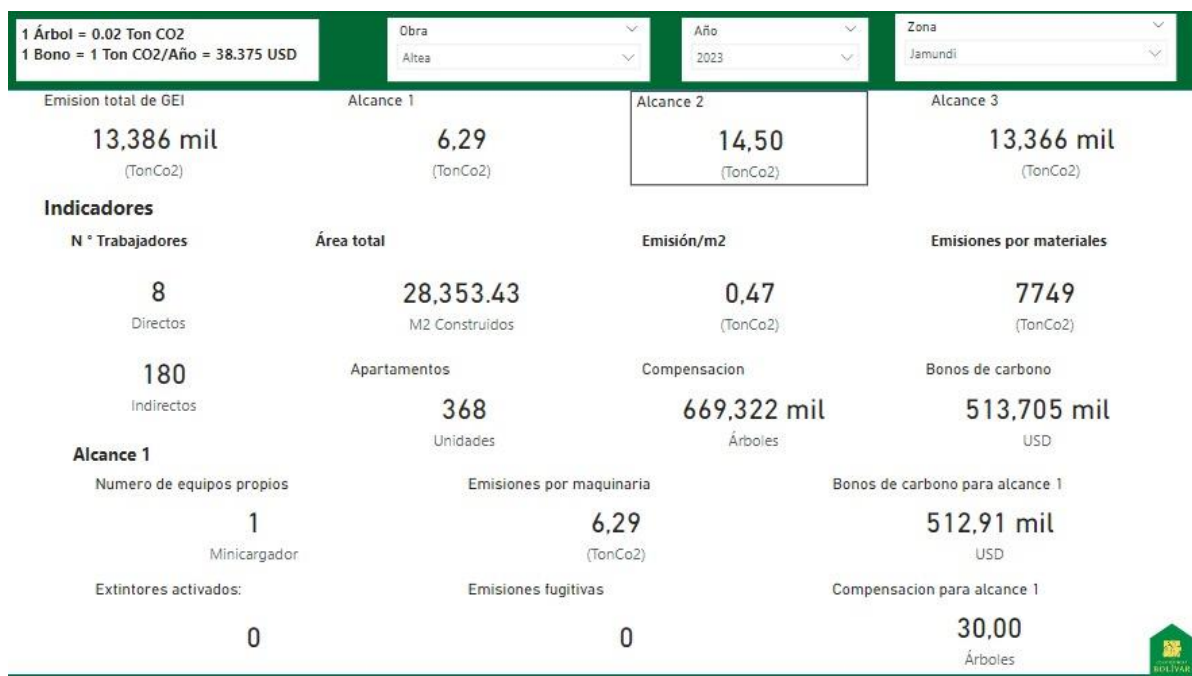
1 Árbol = 0.02 Ton CO2
1 Bono = 1 Ton CO2/Año = 38.375 USD

Obra
Altea

Año
2023

Zona
Jamundi

Emision total de GEI
13,386 mil
(TonCo2)

Alcance 1
6,29
(TonCo2)

Alcance 2
14,50
(TonCo2)

Alcance 3
13,366 mil
(TonCo2)

Indicadores

N ° Trabajadores
8
Directos
180
Indirectos

Área total
28,353.43
M2 Construidos

Emisión/m2
0,47
(TonCo2)

Emisiones por materiales
7749
(TonCo2)

Apartamentos
368
Unidades

Compensacion
669,322 mil
Árboles

Bonos de carbono
513,705 mil
USD

Alcance 1

Numero de equipos propios
1
Minicargador

Emisiones por maquinaria
6,29
(TonCo2)

Bonos de carbono para alcance 1
512,91 mil
USD

Extintores activados:
0

Emisiones fugitivas
0

Compensacion para alcance 1
30,00
Árboles

BOLÍVAR